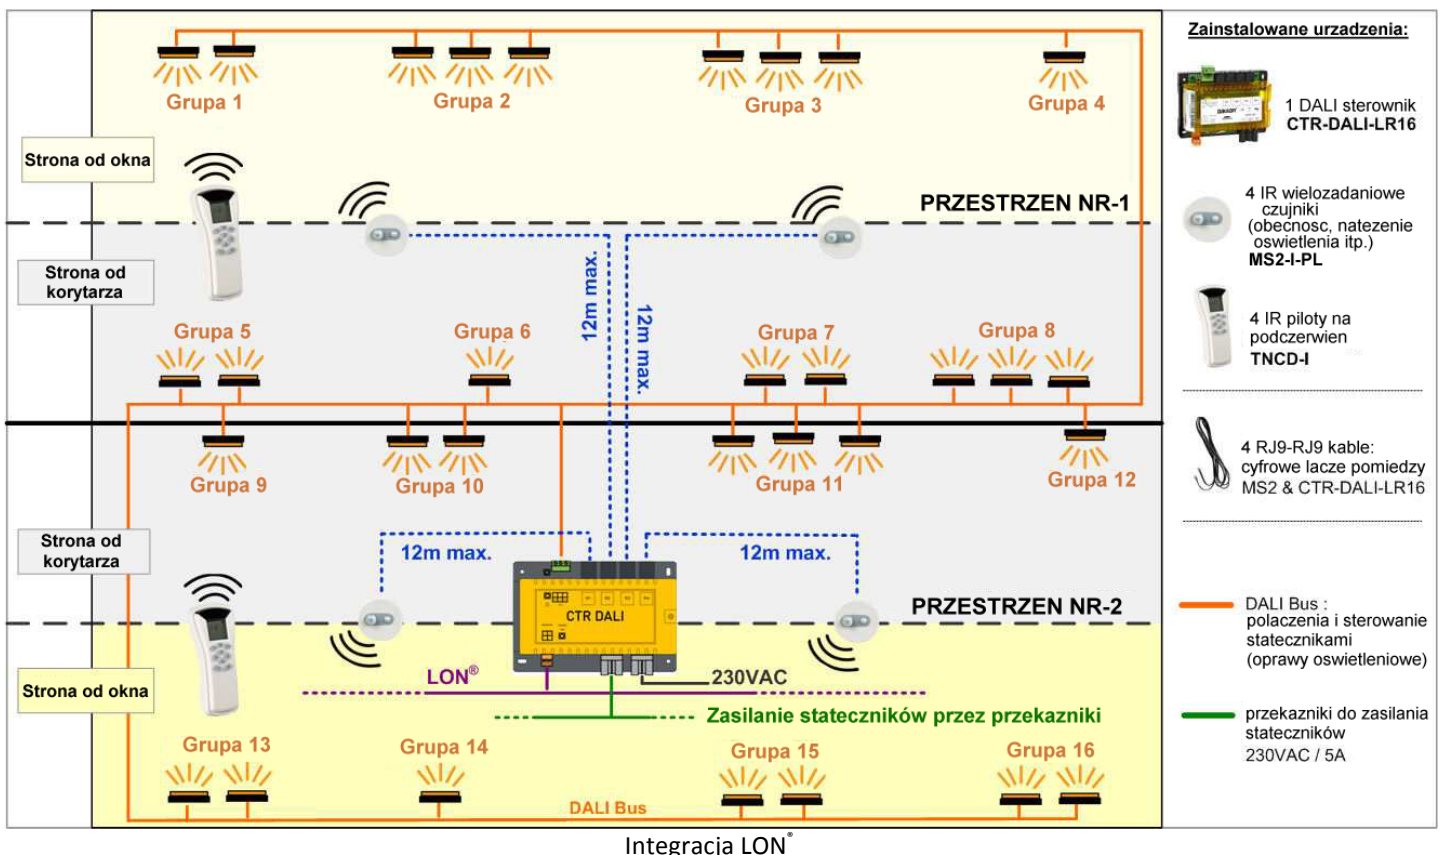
Grupa 1
Grupa 2
Grupa 3
Grupa 4

Strona od okna

PRZESTRZEN NR-1

Strona od korytarza

12m max.
12m max.

Grupa 5
Grupa 6
Grupa 7
Grupa 8

Grupa 9
Grupa 10
Grupa 11
Grupa 12

Strona od korytarza

12m max.
12m max.

CTR DALI

PRZESTRZEN NR-2

Strona od okna

LON®
230VAC
Zasilanie stateczników przez przekazniki

Grupa 13
Grupa 14
Grupa 15
Grupa 16

DALI Bus

Zainstalowane urzadzenia:

1 DALI sterownik CTR-DALI-LR16

4 IR wielozadaniowe czujniki (obecnosc, natezenie oswietlenia itp.) MS2-I-PL

4 IR piloty na podczerwien TNCD-I

4 RJ9-RJ9 kable: cyfrowe lacze pomiedzy MS2 & CTR-DALI-LR16

DALI Bus : polaczenia i sterowanie statecznikami (oprawy oswietleniowe)

przekazniki do zasilania stateczników 230VAC / 5A

Integracja LON®